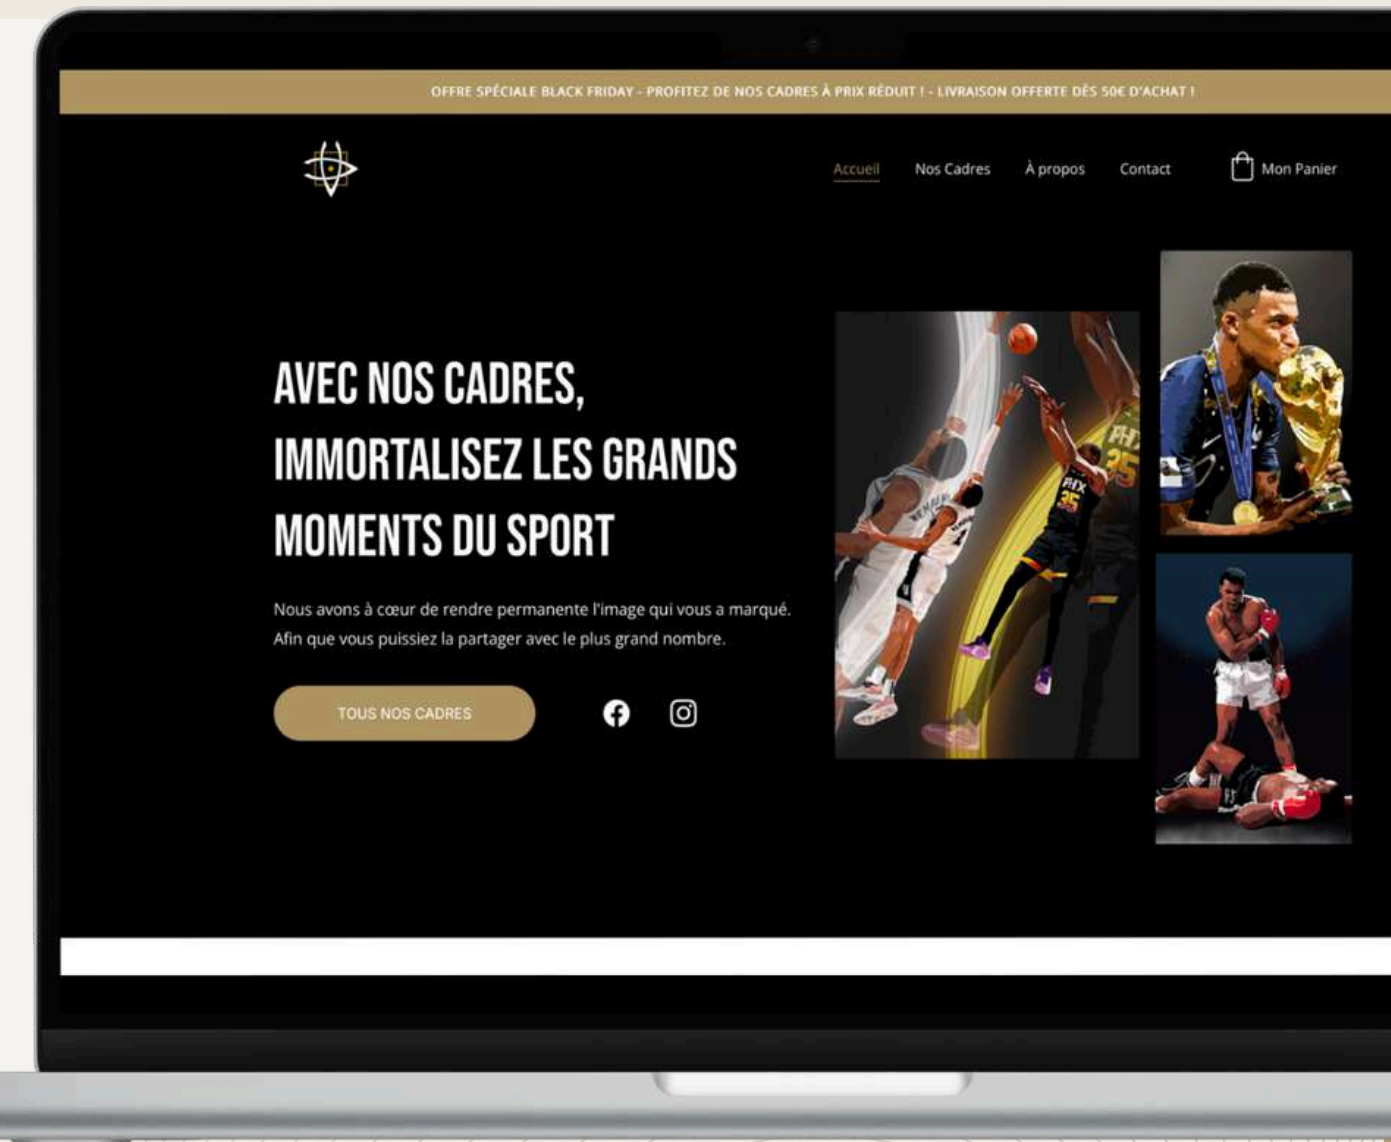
OFFRE SPÉCIALE BLACK FRIDAY - PROFITEZ DE NOS CADRES À PRIX RÉDUIT ! - LIVRAISON OFFERTE DÈS 50€ D'ACHAT !

Accueil Nos Cadres À propos Contact Mon Panier

AVEC NOS CADRES, IMMORTALISEZ LES GRANDS MOMENTS DU SPORT

Nous avons à cœur de rendre permanente l'image qui vous a marqué. Afin que vous puissiez la partager avec le plus grand nombre.

TOUS NOS CADRES

PHX 35

PHX 35